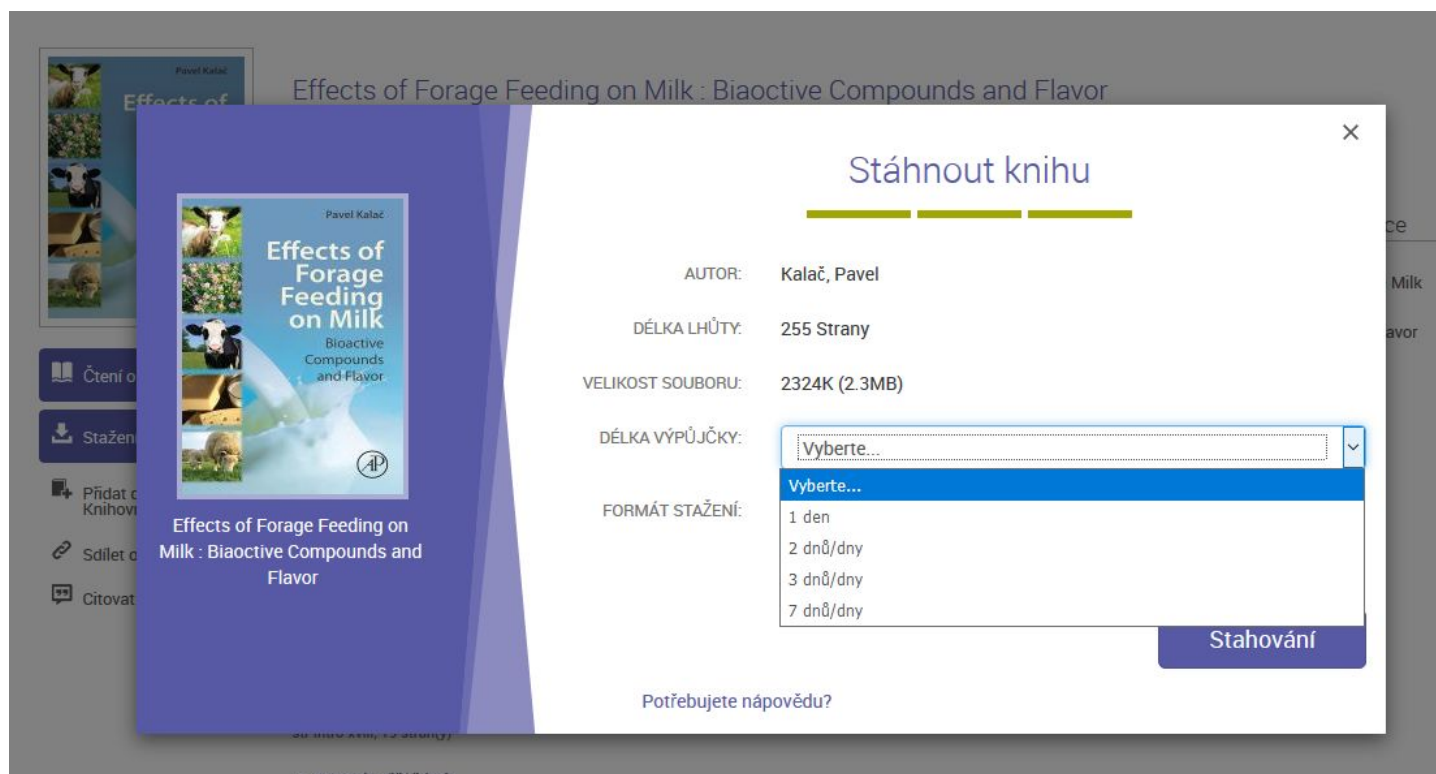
Pavel Kalač

Effects of

Effects of Forage Feeding on Milk : Biaoctive Compounds and Flavor

Čtení o

Stažen

Přidat d Knihovn

Sdílet o

Citovat

ce

Milk

avor

Pavel Kalač

Effects of Forage Feeding on Milk

Bioactive Compounds and Flavor

AP

Effects of Forage Feeding on Milk : Biaoctive Compounds and Flavor

×

Stáhnout knihu

AUTOR: Kalač, Pavel

DÉLKA LHŮTY: 255 Strany

VELIKOST SOUBORU: 2324K (2.3MB)

DÉLKA VÝPŮJČKY: Vyberte...

FORMÁT STAŽENÍ:

Vyberte...
1 den
2 dnů/dny
3 dnů/dny
7 dnů/dny

Stahování

Potřebujete nápovědu?

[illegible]